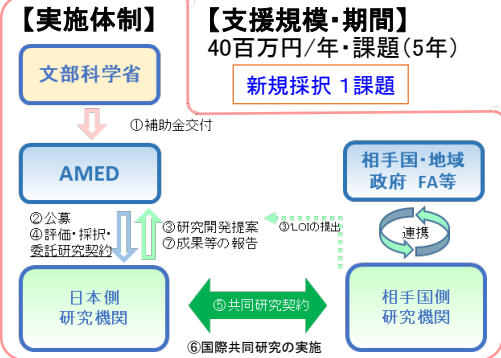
【実施体制】

【支援規模・期間】
40百万円/年・課題(5年)

新規採択 1課題

文部科学省

①補助金交付

AMED

相手国・地域
政府 FA等

②公募
④評価・採択・
委託研究契約

③研究開発提案
⑦成果等の報告

③LOIの提出

連携

日本側
研究機関

⑤共同研究契約

相手国側
研究機関

⑥国際共同研究の実施